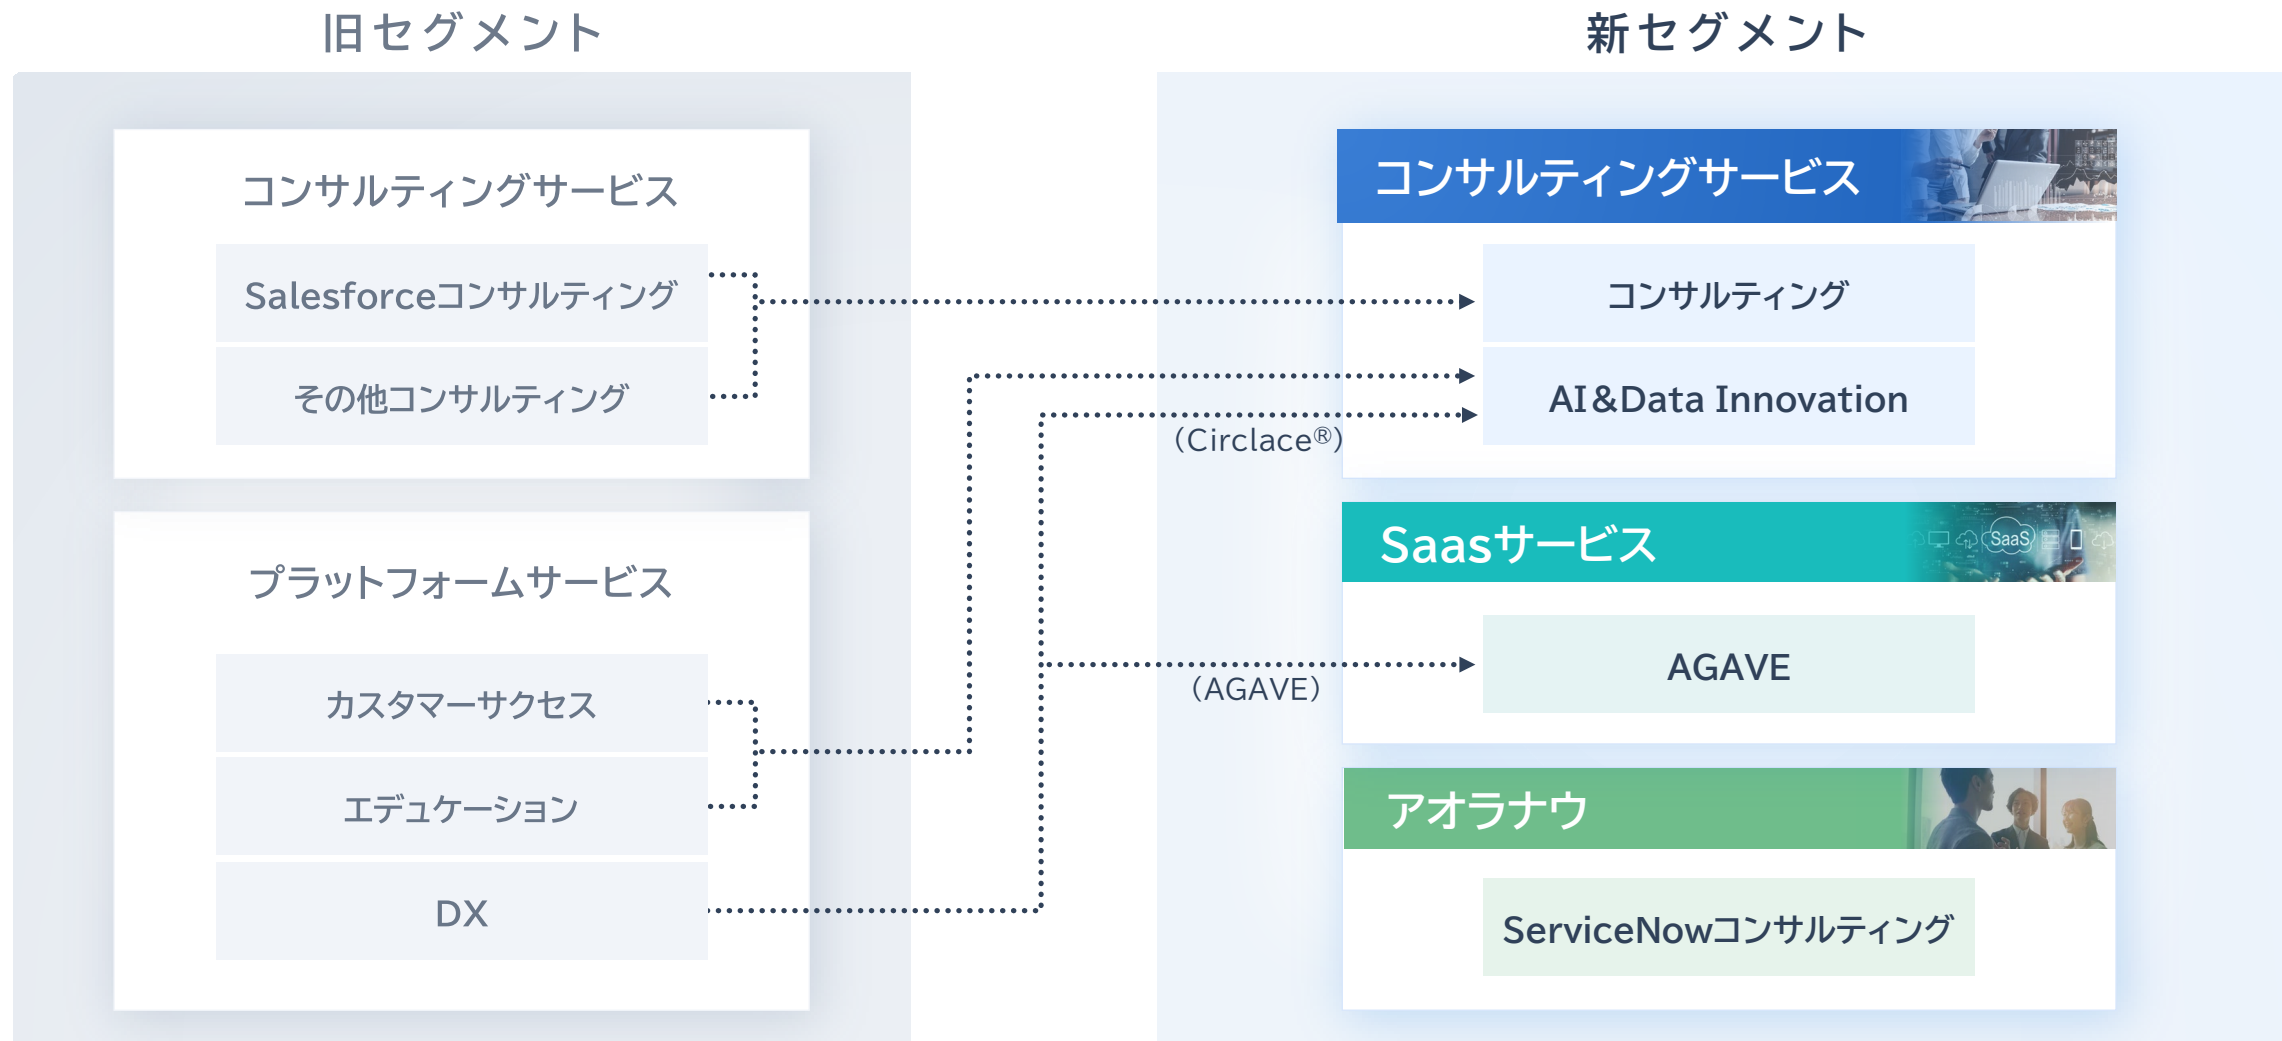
旧セグメント

コンサルティングサービス

Salesforceコンサルティング

その他コンサルティング

プラットフォームサービス

カスタマーサクセス

エデュケーション

DX

新セグメント

コンサルティングサービス

コンサルティング

AI&Data Innovation

(Circlace®)

Saasサービス

SaaS

AGAVE

(AGAVE)

アオラナウ

ServiceNowコンサルティング